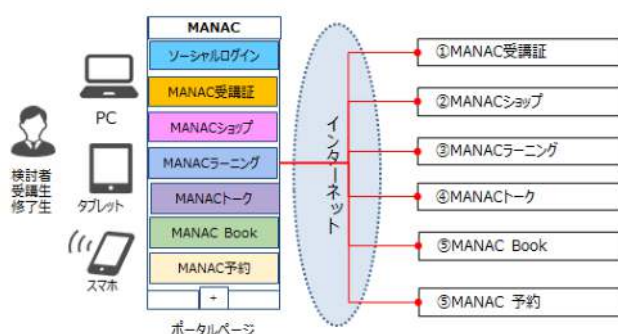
検討者
受講生
修了生

PC

タブレット

スマホ

MANAC

ソーシャルログイン

MANAC受講証

MANACショップ

MANACラーニング

MANACトーク

MANAC Book

MANAC予約

+

ポータルページ

インターネット

①MANAC受講証

②MANACショップ

③MANACラーニング

④MANACトーク

⑤MANAC Book

⑤MANAC 予約